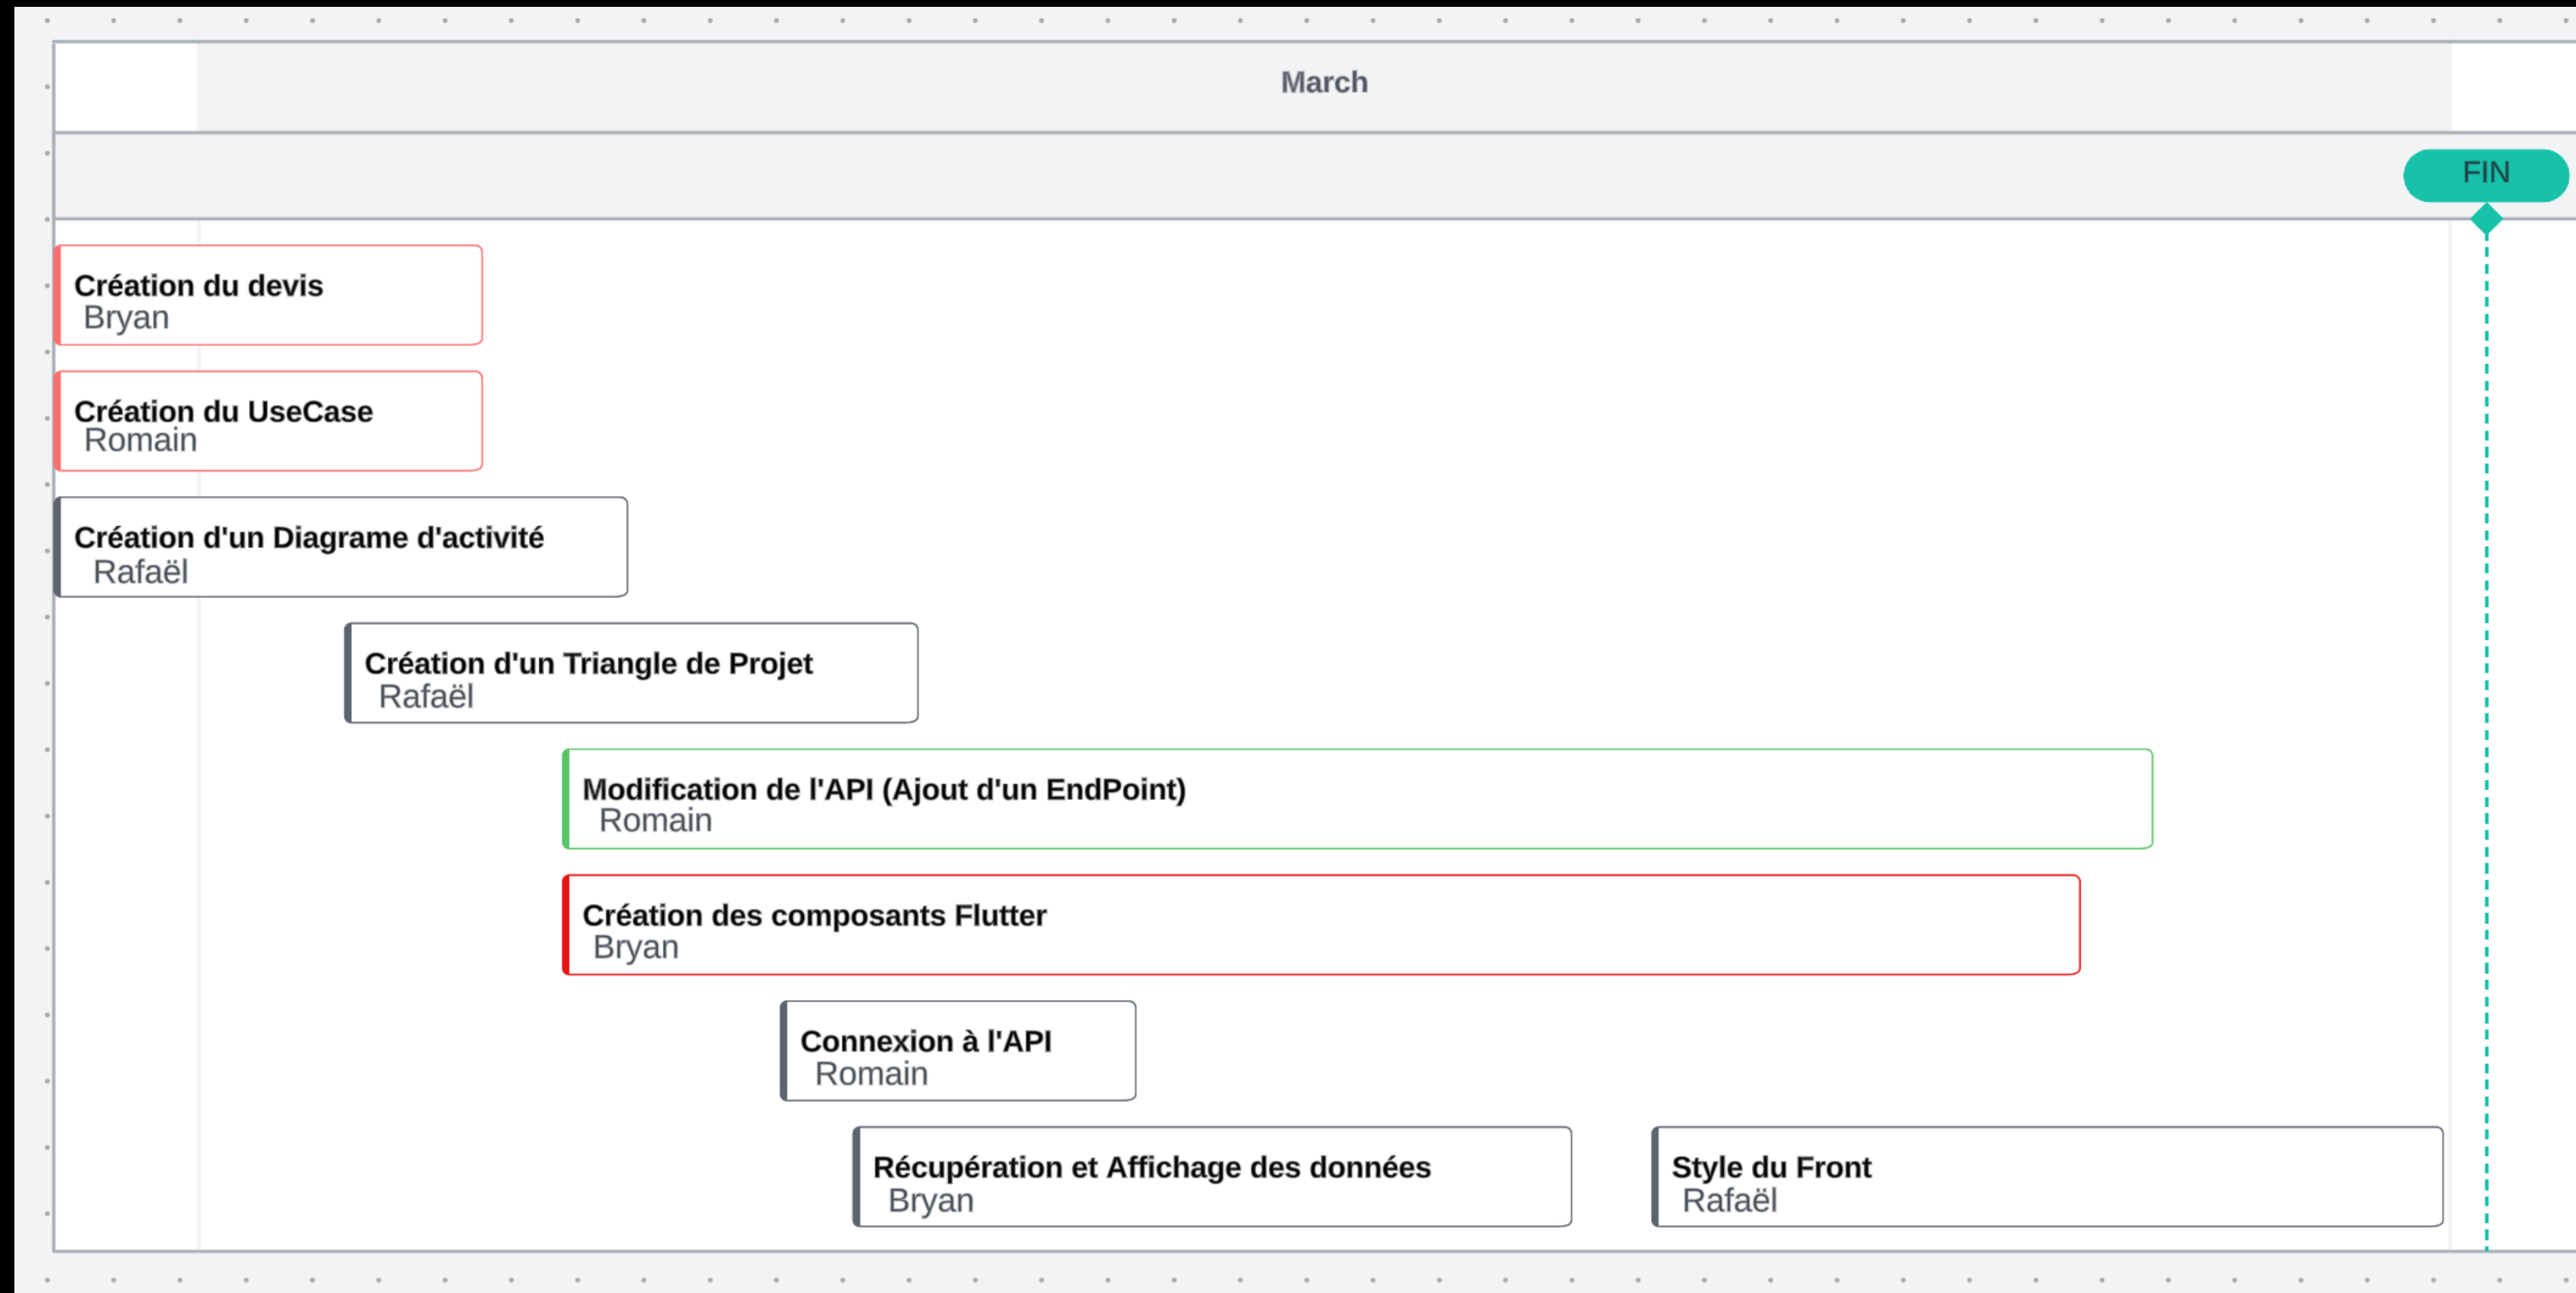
March

FIN

Création du devis
Bryan

Création du UseCase
Romain

Création d'un Diagrame d'activité
Rafaël

Création d'un Triangle de Projet
Rafaël

Modification de l'API (Ajout d'un EndPoint)
Romain

Création des composants Flutter
Bryan

Connexion à l'API
Romain

Récupération et Affichage des données
Bryan

Style du Front
Rafaël